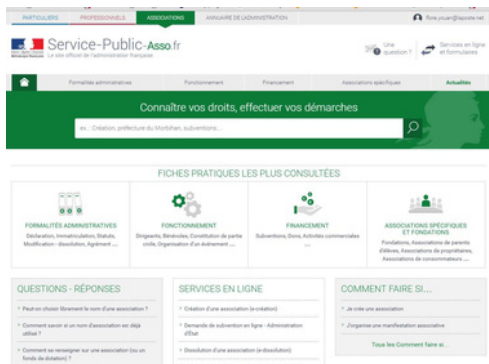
PARTICULIERS | PROFESSIONNELS | ASSOCIATIONS | ANNUAIRE DE L'ADMINISTRATION

flore.jouan@laposte.net

Service-Public-Asso.fr
Le site officiel de l'administration française

Une question ?

Services en ligne et formulaires

Formalités administratives | Fonctionnement | Financement | Associations spécifiques | Actualités

Connaître vos droits, effectuer vos démarches

ex : Création, préfecture du Morbihan, subventions...

FICHES PRATIQUES LES PLUS CONSULTÉES

FORMALITÉS ADMINISTRATIVES
Déclaration, Immatriculation, Statuts, Modification - dissolution, Agrément ....

FONCTIONNEMENT
Dirigeants, Bénévoles, Constitution de partie civile, Organisation d'un événement ....

FINANCEMENT
Subventions, Dons, Activités commerciales ....

ASSOCIATIONS SPÉCIFIQUES ET FONDATIONS
Fondations, Associations de parents d'élèves, Associations de propriétaires, Associations de consommateurs ....

QUESTIONS - RÉPONSES

Peut-on choisir librement le nom d'une association ?

Comment savoir si un nom d'association est déjà utilisé ?

Comment se renseigner sur une association (ou un fonds de dotation) ?

SERVICES EN LIGNE

Création d'une association (e-création)

Demande de subvention en ligne - Administration d'État

Dissolution d'une association (e-dissolution)

COMMENT FAIRE SI...

Je crée une association

J'organise une manifestation associative

Tous les Comment faire si...